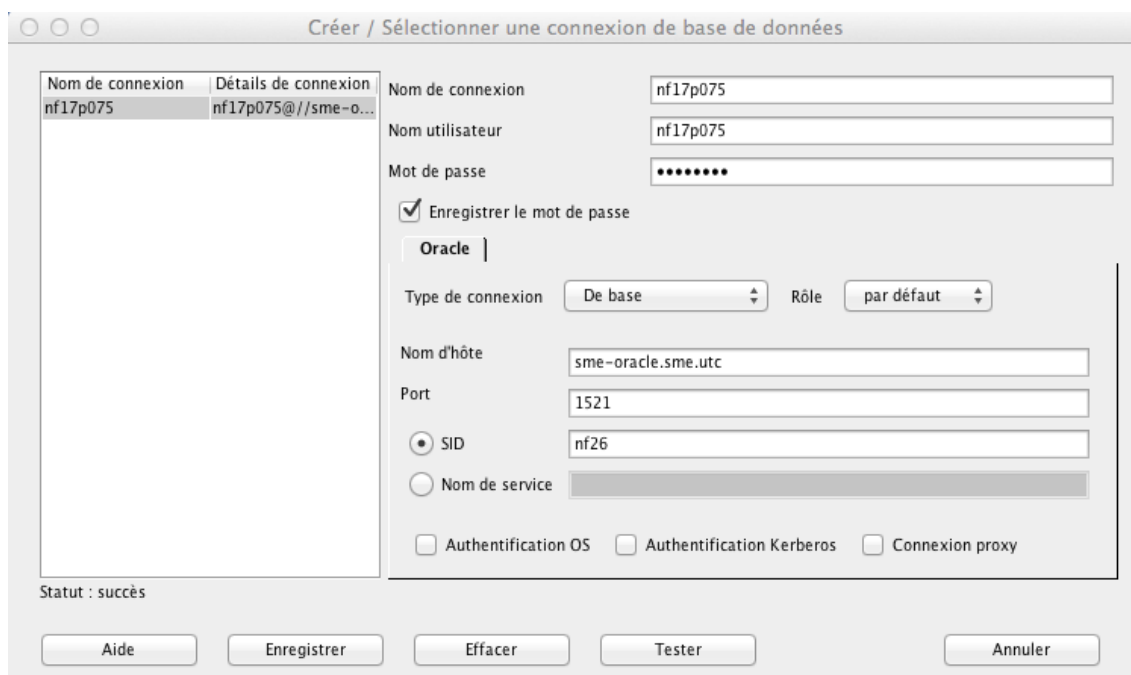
Créer / Sélectionner une connexion de base de données

| Nom de connexion | Détails de connexion |
|---|---|
| nf17p075 | nf17p075@//sme-o... |

Nom de connexion nf17p075

Nom utilisateur nf17p075

Mot de passe ••••••••

Enregistrer le mot de passe

Oracle

Type de connexion De base

Rôle par défaut

Nom d'hôte sme-oracle.sme.utc

Port 1521

SID nf26

Nom de service

Authentification OS

Authentification Kerberos

Connexion proxy

Statut : succès

Aide

Enregistrer

Effacer

Tester

Annuler